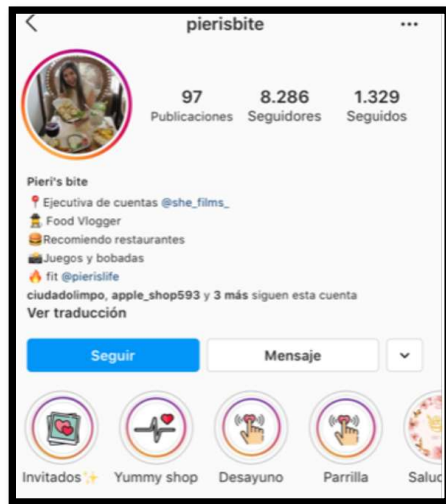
<
pierisbite
...

97
Publicaciones

8.286
Seguidores

1.329
Seguidos

Pieri's bite
📍Ejecutiva de cuentas @she_films_
👮 Food Vlogger
🍔Recomiendo restaurantes
🚋Juegos y bobadas
🔥 fit @pierislife
ciudadolimpo, apple_shop593 y 3 más siguen esta cuenta
Ver traducción

Seguir
Mensaje

Invitados✨
Yummy shop
Desayuno
Parrilla
Saluc